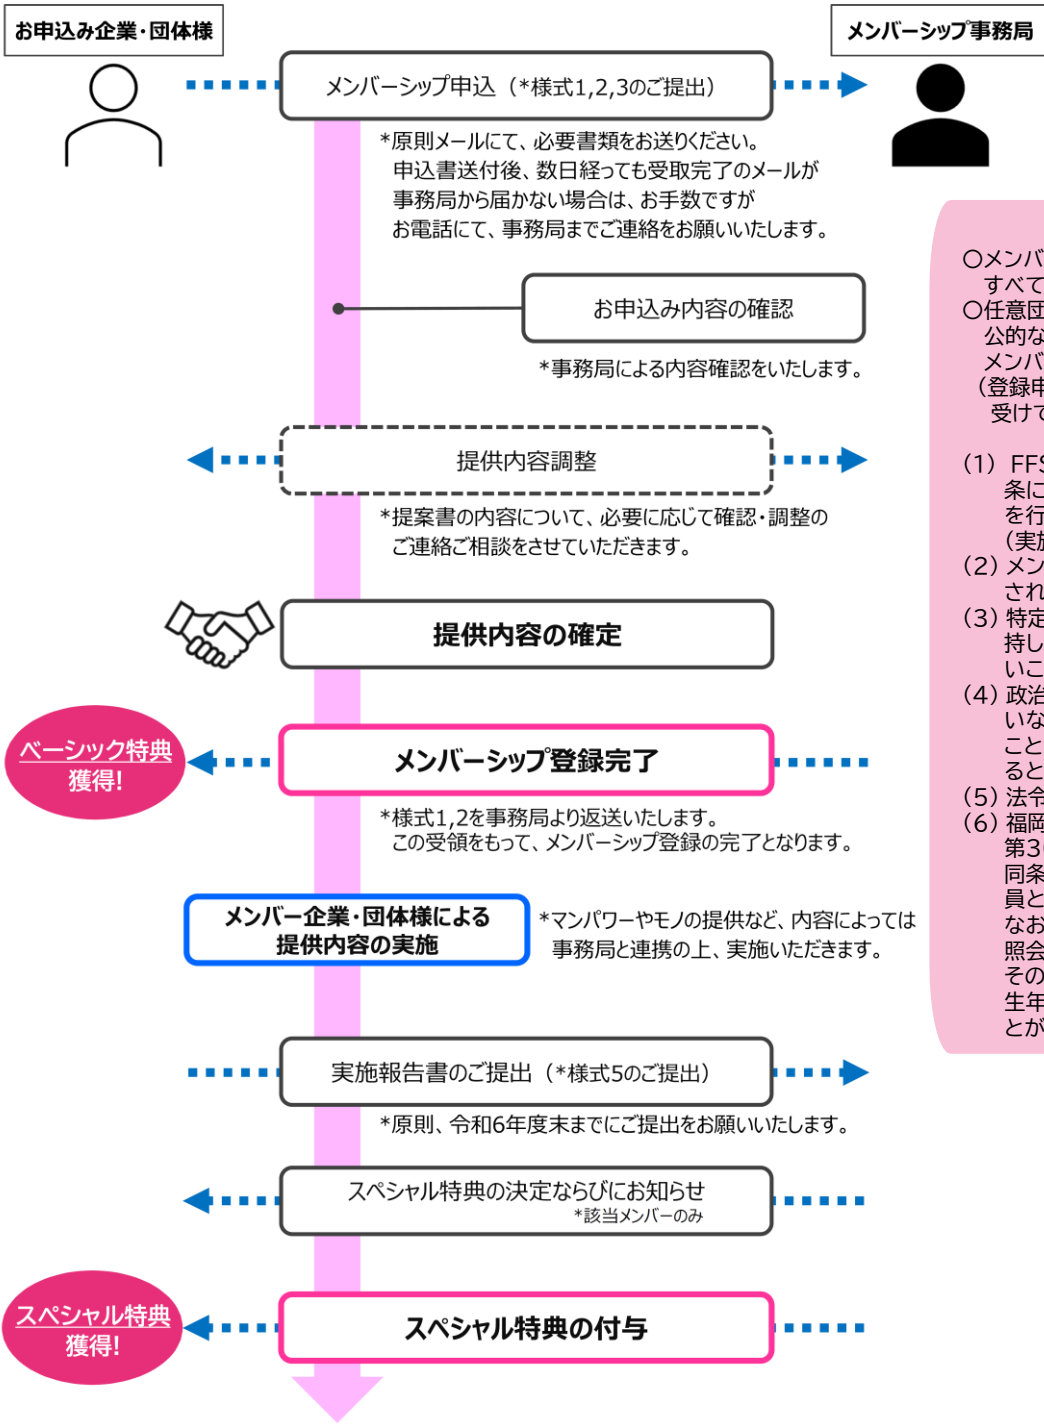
お申込み企業・団体様

メンバーシップ事務局

メンバーシップ申込（*様式1,2,3のご提出）

*原則メールにて、必要書類をお送りください。
申込書送付後、数日経っても受取完了のメールが事務局から届かない場合は、お手数ですがお電話にて、事務局までご連絡をお願いいたします。

お申込み内容の確認

*事務局による内容確認をいたします。

提供内容調整

*提案書の内容について、必要に応じて確認・調整のご連絡ご相談をさせていただきます。

提供内容の確定

ベーシック特典獲得!

メンバーシップ登録完了

*様式1,2を事務局より返送いたします。
この受領をもって、メンバーシップ登録の完了となります。

メンバー企業・団体様による提供内容の実施

*マンパワーやモノの提供など、内容によっては事務局と連携の上、実施いただきます。

実施報告書のご提出（*様式5のご提出）

*原則、令和6年度末までにご提出をお願いいたします。

スペシャル特典の決定ならびにお知らせ
*該当メンバーのみ

スペシャル特典獲得!

スペシャル特典の付与

○メンバ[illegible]
すべて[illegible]
○任意団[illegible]
公的な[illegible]
メンバ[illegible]
（登録申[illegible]
受けて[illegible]

（1）FFS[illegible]
条に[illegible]
を行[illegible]
（実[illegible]
（2）メン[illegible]
され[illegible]
（3）特定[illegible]
持し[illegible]
いこ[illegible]
（4）政治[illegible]
いな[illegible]
こと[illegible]
ると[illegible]
（5）法令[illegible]
（6）福岡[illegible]
第3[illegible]
同条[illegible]
員と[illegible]
なお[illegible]
照会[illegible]
その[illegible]
生年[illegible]
とが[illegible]